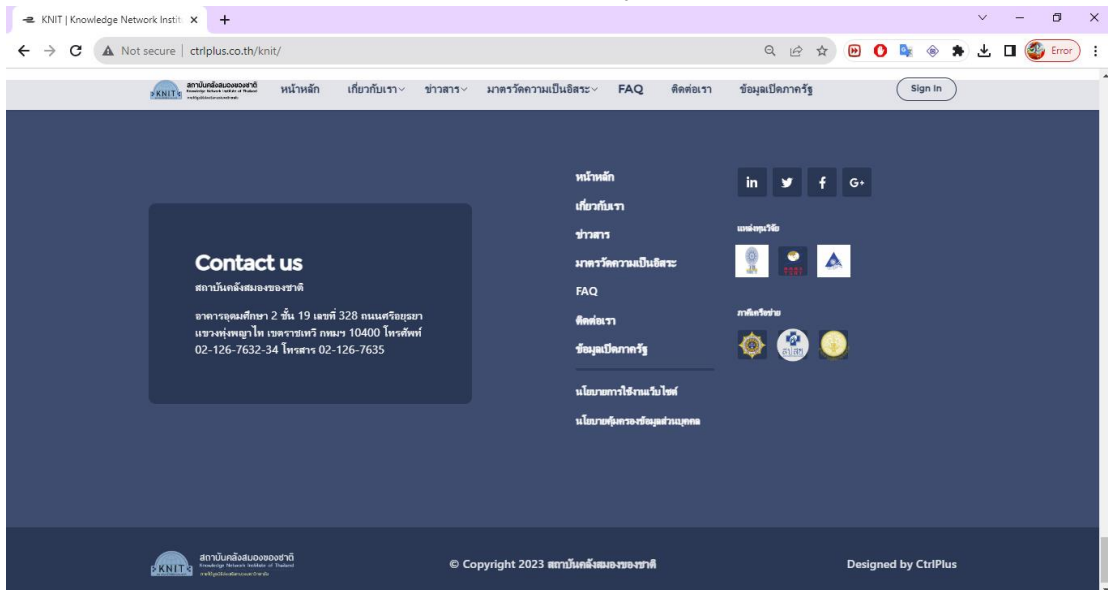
KNIT | Knowledge Network Instit ×
+
Not secure | ctrlplus.co.th/knit/
Error

KNIT สถาบันคลังสมองของชาติ
หน้าหลัก
เกี่ยวกับเรา
ข่าวสาร
มาตรวัดความเป็นอิสระ
FAQ
ติดต่อเรา
ข้อมูลเปิดภาครัฐ
Sign In

Contact us
สถาบันคลังสมองของชาติ
อาคารอุดมศึกษา 2 ชั้น 19 เลขที่ 328 ถนนศรีอยุธยา แขวงทุ่งพญาไท เขตราชเทวี กทมฯ 10400 โทรศัพท์ 02-126-7632-34 โทรสาร 02-126-7635

หน้าหลัก
เกี่ยวกับเรา
ข่าวสาร
มาตรวัดความเป็นอิสระ
FAQ
ติดต่อเรา
ข้อมูลเปิดภาครัฐ
นโยบายการใช้งานเว็บไซต์
นโยบายคุ้มครองข้อมูลส่วนบุคคล

in
G+
แหล่งทุนวิจัย
ภาคีเครือข่าย

KNIT สถาบันคลังสมองของชาติ Knowledge Network Institute of Thailand
© Copyright 2023 สถาบันคลังสมองของชาติ
Designed by CtrlPlus